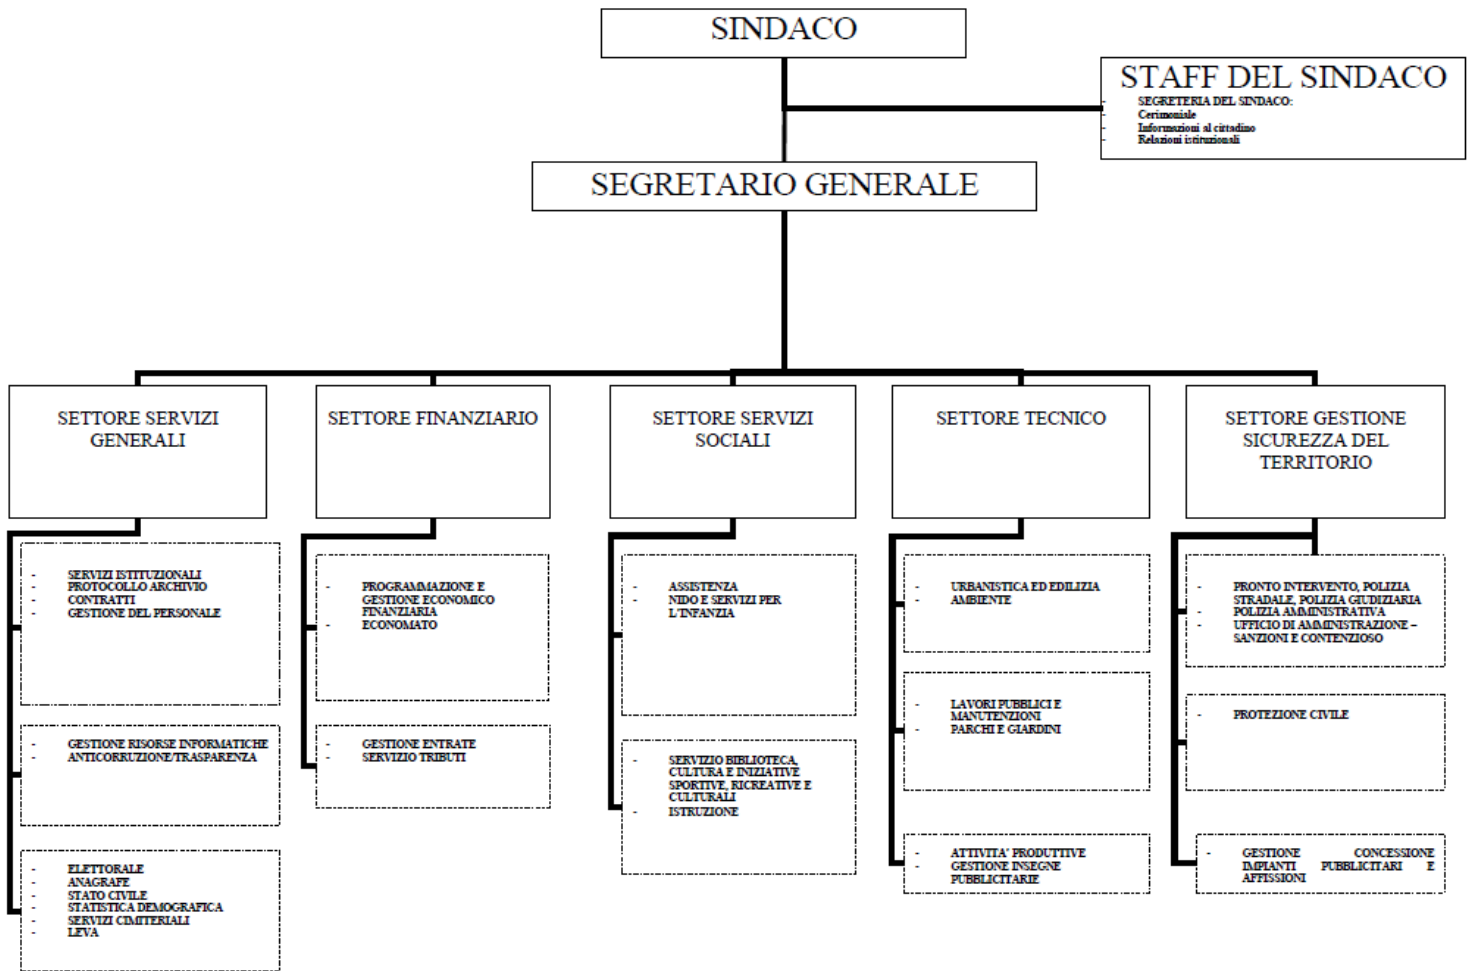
SINDACO

STAFF DEL SINDACO
- SEGRETERIA DEL SINDACO:
- Cerimoniale
- Informazioni al cittadino
- Relazioni istituzionali

SEGRETARIO GENERALE

SETTORE SERVIZI GENERALI

- SERVIZI ISTITUZIONALI
- PROTOCOLLO ARCHIVIO
- CONTRATTI
- GESTIONE DEL PERSONALE

- GESTIONE RISORSE INFORMATICHE
- ANTICORRUZIONE/TRASPARENZA

- ELETTORALE
- ANAGRAFE
- STATO CIVILE
- STATISTICA DEMOGRAFICA
- SERVIZI CIMITERIALI
- LEVA

SETTORE FINANZIARIO

- PROGRAMMAZIONE E GESTIONE ECONOMICO FINANZIARIA
- ECONOMATO

- GESTIONE ENTRATE
- SERVIZIO TRIBUTI

SETTORE SERVIZI SOCIALI

- ASSISTENZA
- NIDO E SERVIZI PER L'INFANZIA

- SERVIZIO BIBLIOTECA, CULTURA E INIZIATIVE SPORTIVE, RICREATIVE E CULTURALI
- ISTRUZIONE

SETTORE TECNICO

- URBANISTICA ED EDILIZIA
- AMBIENTE

- LAVORI PUBBLICI E MANUTENZIONI
- PARCHI E GIARDINI

- ATTIVITA' PRODUTTIVE
- GESTIONE INSEGNE PUBBLICITARIE

SETTORE GESTIONE SICUREZZA DEL TERRITORIO

- PRONTO INTERVENTO, POLIZIA STRADALE, POLIZIA GIUDIZIARIA
- POLIZIA AMMINISTRATIVA
- UFFICIO DI AMMINISTRAZIONE – SANZIONI E CONTENZIOSO

- PROTEZIONE CIVILE

- GESTIONE CONCESSIONE IMPIANTI PUBBLICITARI E AFFISSIONI